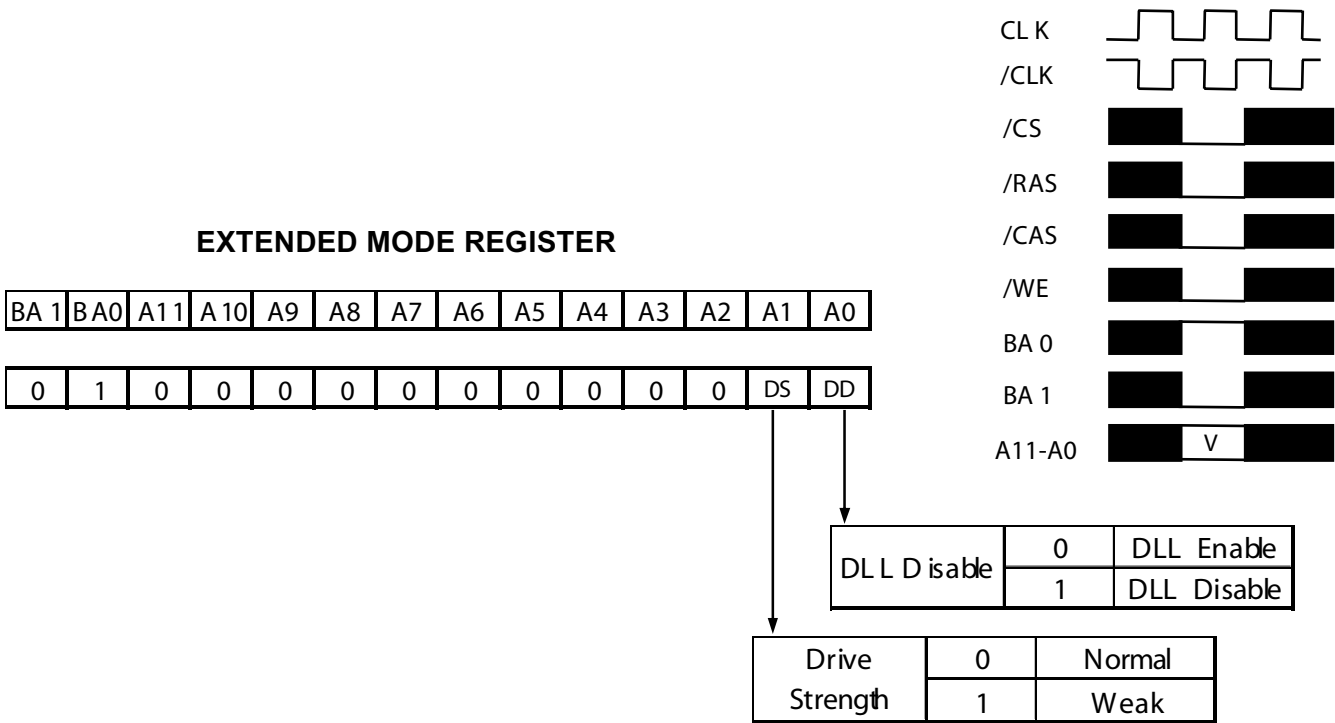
CLK
/CLK
/CS
/RAS
/CAS
/WE
BA 0
BA 1
A11-A0
V

EXTENDED MODE REGISTER

| BA 1 | BA0 | A11 | A10 | A9 | A8 | A7 | A6 | A5 | A4 | A3 | A2 | A1 | A0 |
|---|---|---|---|---|---|---|---|---|---|---|---|---|---|
| 0 | 1 | 0 | 0 | 0 | 0 | 0 | 0 | 0 | 0 | 0 | 0 | DS | DD |

| DLL Disable | 0 | DLL Enable |
|---|---|---|
| | 1 | DLL Disable |

| Drive Strength | 0 | Normal |
|---|---|---|
| | 1 | Weak |